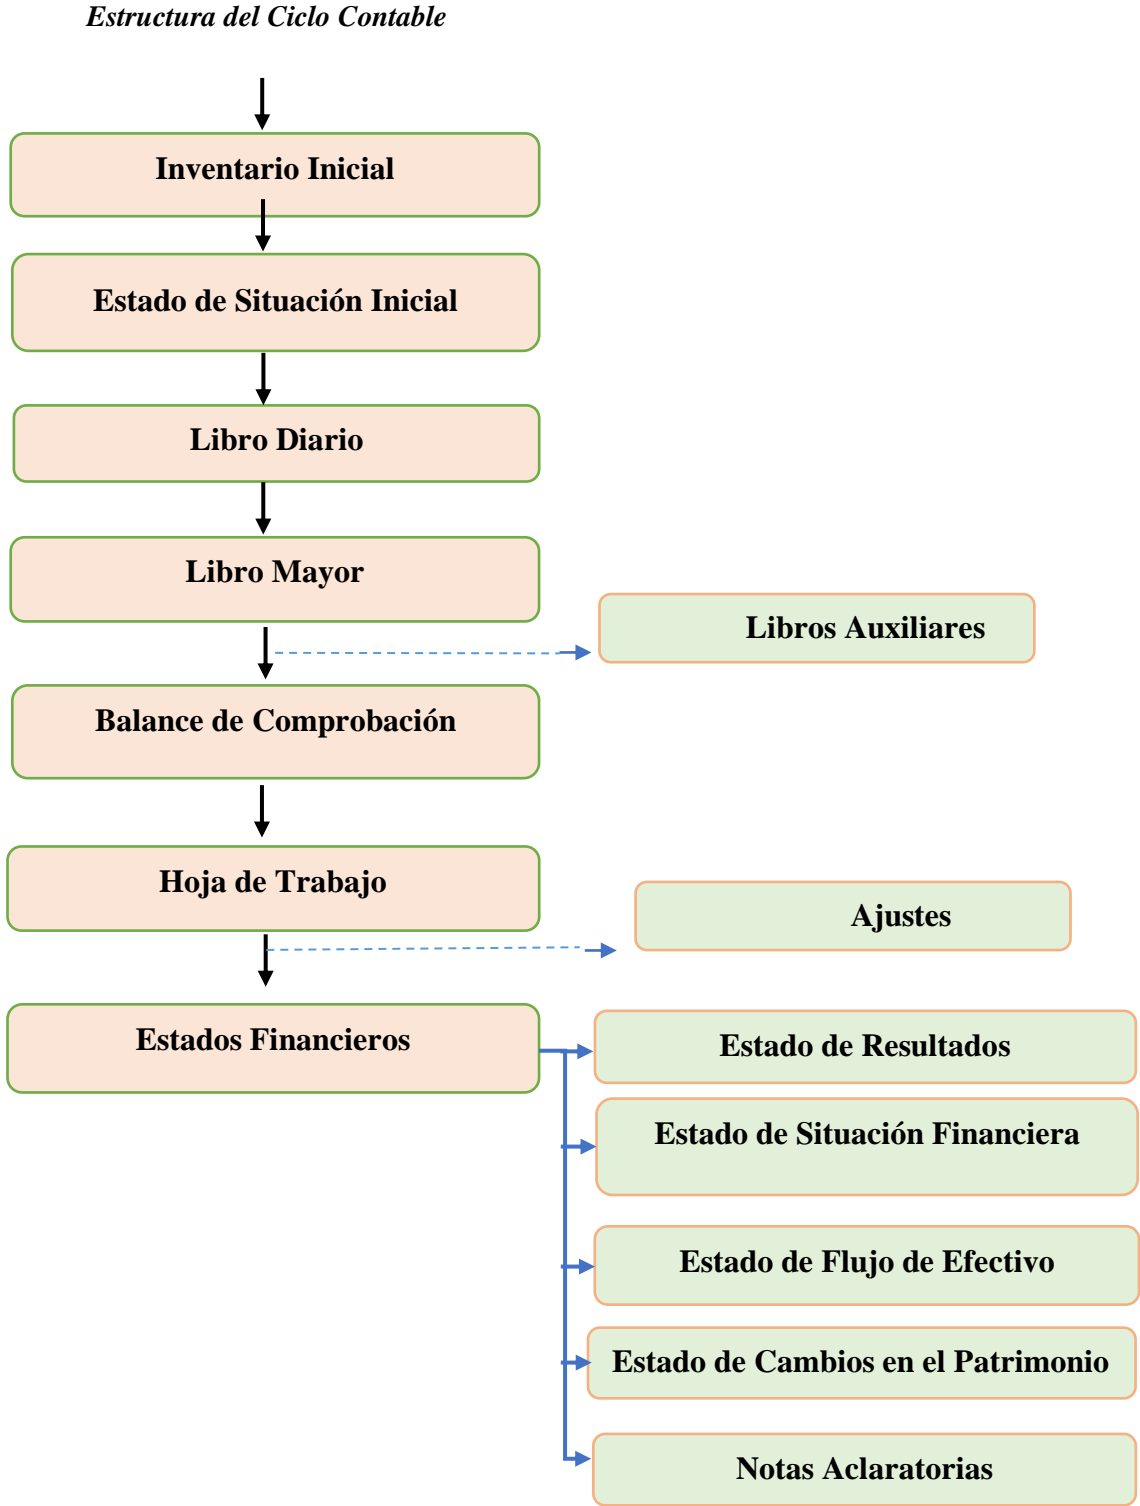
Estructura del Ciclo Contable

Inventario Inicial

Estado de Situación Inicial

Libro Diario

Libro Mayor

Libros Auxiliares

Balance de Comprobación

Hoja de Trabajo

Ajustes

Estados Financieros

Estado de Resultados

Estado de Situación Financiera

Estado de Flujo de Efectivo

Estado de Cambios en el Patrimonio

Notas Aclaratorias